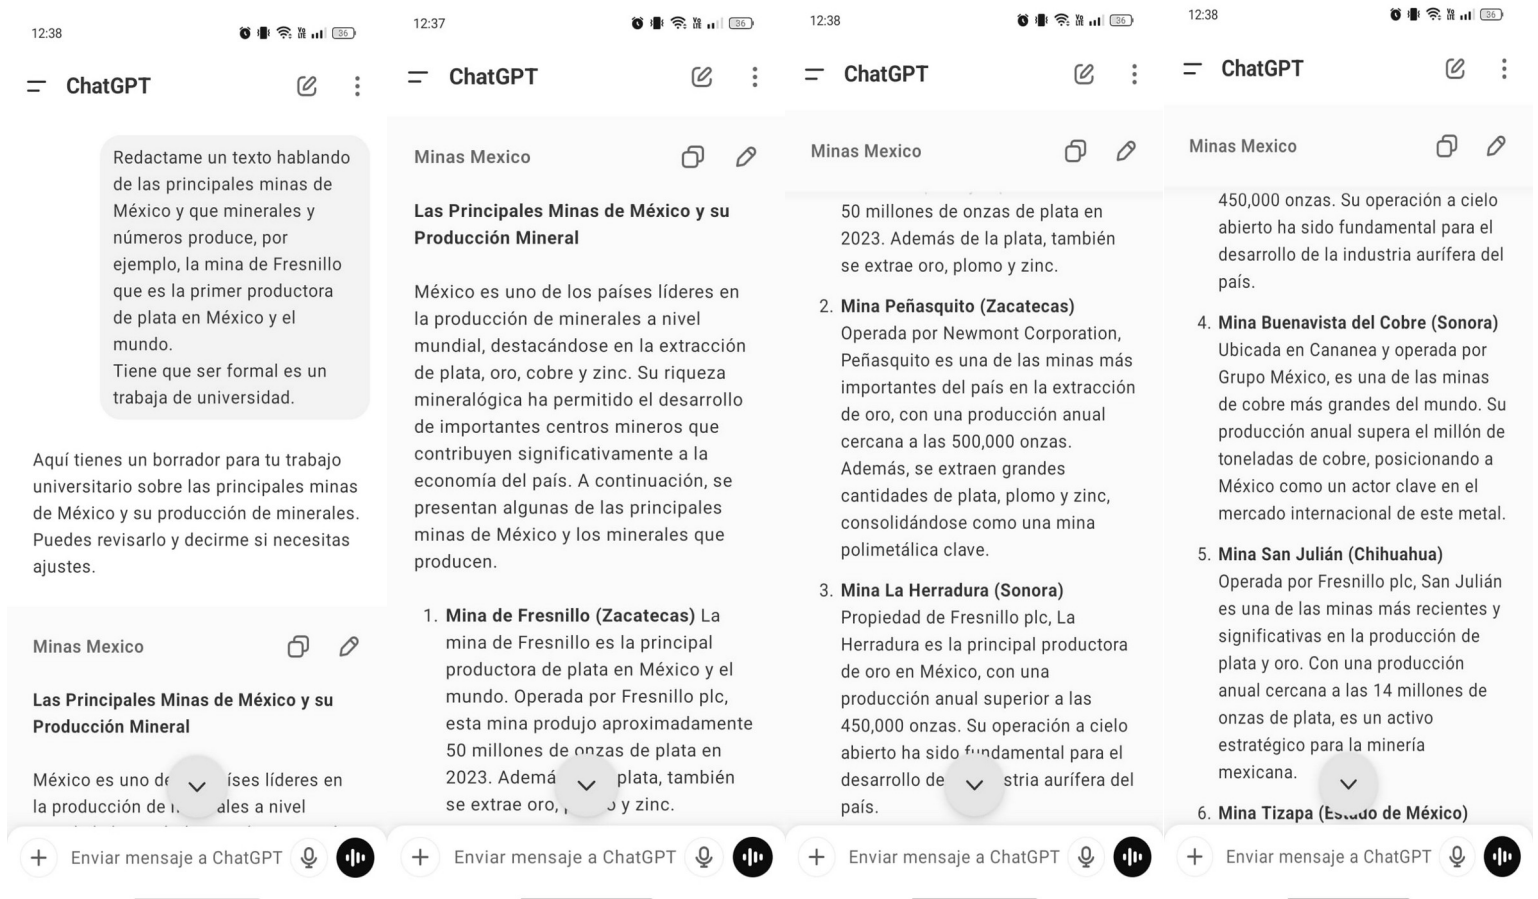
12:38

ChatGPT

Redactame un texto hablando de las principales minas de México y que minerales y números produce, por ejemplo, la mina de Fresnillo que es la primer productora de plata en México y el mundo.
Tiene que ser formal es un trabaja de universidad.

Aquí tienes un borrador para tu trabajo universitario sobre las principales minas de México y su producción de minerales. Puedes revisarlo y decirme si necesitas ajustes.

Minas Mexico

Las Principales Minas de México y su Producción Mineral

México es uno de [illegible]íses líderes en la producción de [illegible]ales a nivel

Enviar mensaje a ChatGPT

12:37

ChatGPT

Minas Mexico

Las Principales Minas de México y su Producción Mineral

México es uno de los países líderes en la producción de minerales a nivel mundial, destacándose en la extracción de plata, oro, cobre y zinc. Su riqueza mineralógica ha permitido el desarrollo de importantes centros mineros que contribuyen significativamente a la economía del país. A continuación, se presentan algunas de las principales minas de México y los minerales que producen.

1. Mina de Fresnillo (Zacatecas) La mina de Fresnillo es la principal productora de plata en México y el mundo. Operada por Fresnillo plc, esta mina produjo aproximadamente 50 millones de onzas de plata en 2023. Ademá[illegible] plata, también se extrae oro, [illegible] y zinc.

Enviar mensaje a ChatGPT

12:38

ChatGPT

Minas Mexico

50 millones de onzas de plata en 2023. Además de la plata, también se extrae oro, plomo y zinc.

2. Mina Peñasquito (Zacatecas) Operada por Newmont Corporation, Peñasquito es una de las minas más importantes del país en la extracción de oro, con una producción anual cercana a las 500,000 onzas. Además, se extraen grandes cantidades de plata, plomo y zinc, consolidándose como una mina polimetálica clave.

3. Mina La Herradura (Sonora) Propiedad de Fresnillo plc, La Herradura es la principal productora de oro en México, con una producción anual superior a las 450,000 onzas. Su operación a cielo abierto ha sido fundamental para el desarrollo de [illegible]stria aurífera del país.

Enviar mensaje a ChatGPT

12:38

ChatGPT

Minas Mexico

450,000 onzas. Su operación a cielo abierto ha sido fundamental para el desarrollo de la industria aurífera del país.

4. Mina Buenavista del Cobre (Sonora) Ubicada en Cananea y operada por Grupo México, es una de las minas de cobre más grandes del mundo. Su producción anual supera el millón de toneladas de cobre, posicionando a México como un actor clave en el mercado internacional de este metal.

5. Mina San Julián (Chihuahua) Operada por Fresnillo plc, San Julián es una de las minas más recientes y significativas en la producción de plata y oro. Con una producción anual cercana a las 14 millones de onzas de plata, es un activo estratégico para la minería mexicana.

6. Mina Tizapa (E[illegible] de México)

Enviar mensaje a ChatGPT